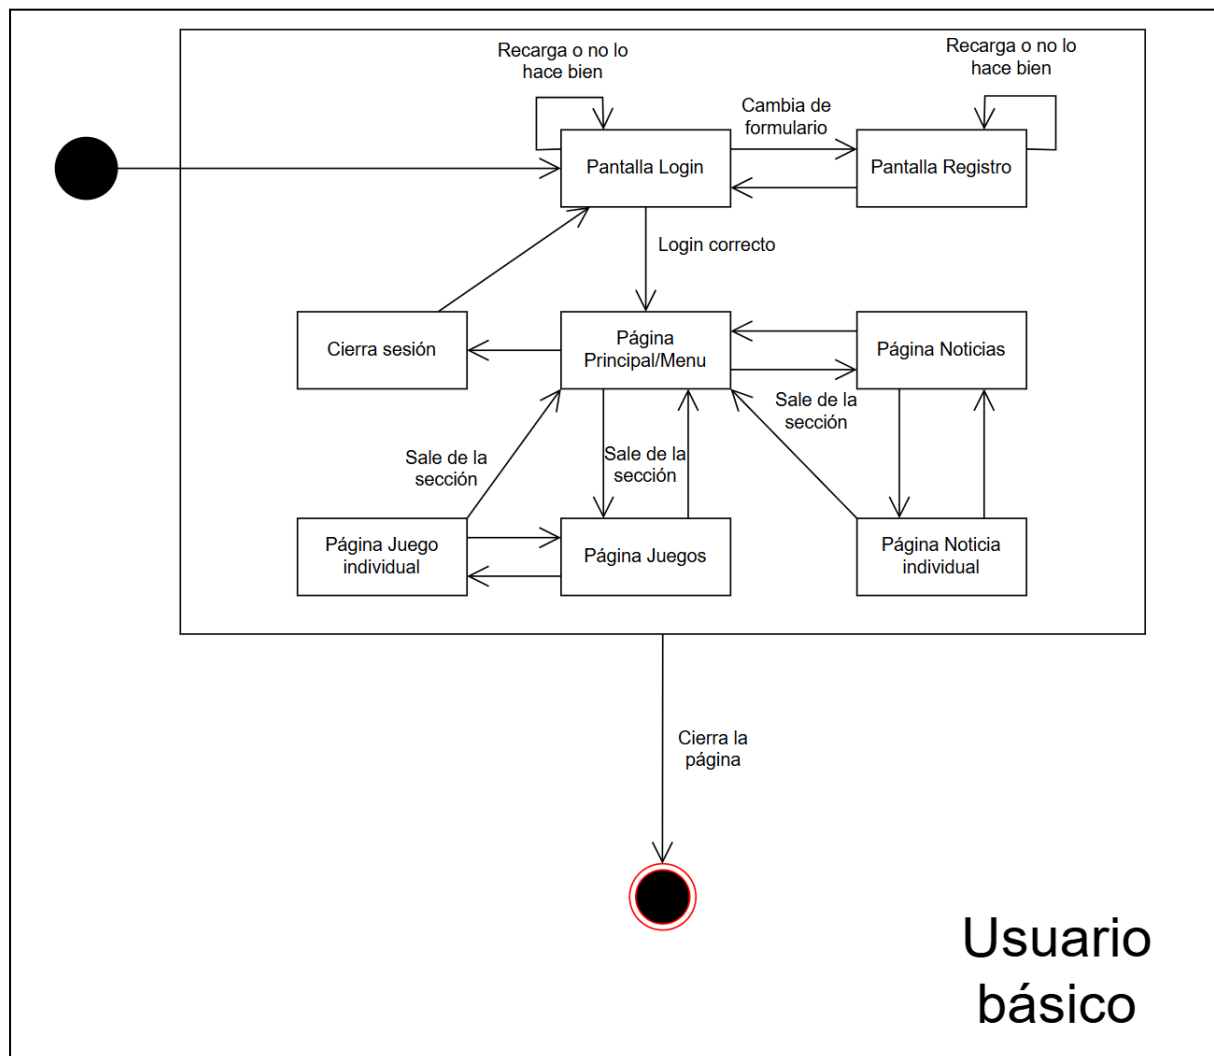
Recarga o no lo hace bien

Recarga o no lo hace bien

Cambia de formulario

Pantalla Login

Pantalla Registro

Login correcto

Cierra sesión

Página Principal/Menu

Página Noticias

Sale de la sección

Sale de la sección

Sale de la sección

Página Juego individual

Página Juegos

Página Noticia individual

Cierra la página

Usuario básico